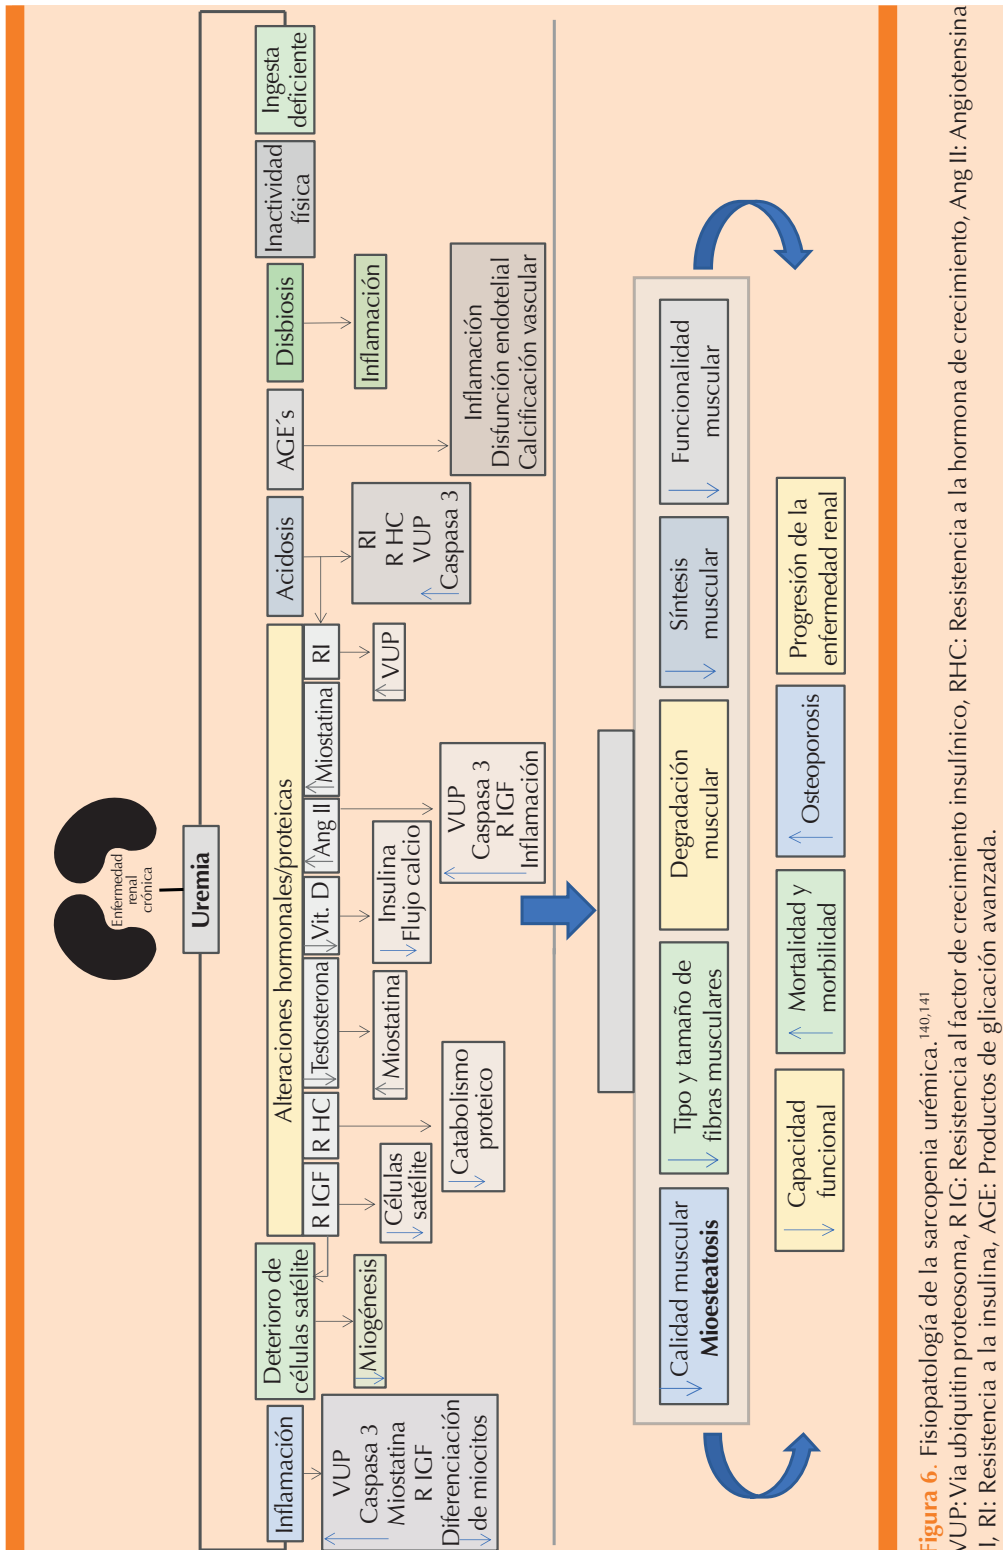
Enfermedad renal crónica

Uremia

Inflamación

VUP
Caspasa 3
Miostatina
R IGF
Diferenciación de miocitos

Deterioro de células satélite

Miogénesis

Alteraciones hormonales/proteicas

R IGF

R HC

Testosterona

Vit. D

Ang II

Miostatina

RI

Células satélite

Catabolismo proteico

Miostatina

Insulina
Flujo calcio

VUP
Caspasa 3
R IGF
Inflamación

VUP

Acidosis

RI
R HC
VUP
Caspasa 3

AGE´s

Inflamación
Disfunción endotelial
Calcificación vascular

Disbiosis

Inflamación

Inactividad física

Ingesta deficiente

Calidad muscular
Mioesteatosis

Tipo y tamaño de fibras musculares

Degradación muscular

Síntesis muscular

Funcionalidad muscular

Capacidad funcional

Mortalidad y morbilidad

Osteoporosis

Progresión de la enfermedad renal

Figura 6. Fisiopatología de la sarcopenia urémica.$^{140,141}$
VUP: Vía ubiquitin proteosoma, R IG: Resistencia al factor de crecimiento insulínico, RHC: Resistencia a la hormona de crecimiento, Ang II: Angiotensina II, RI: Resistencia a la insulina, AGE: Productos de glicación avanzada.